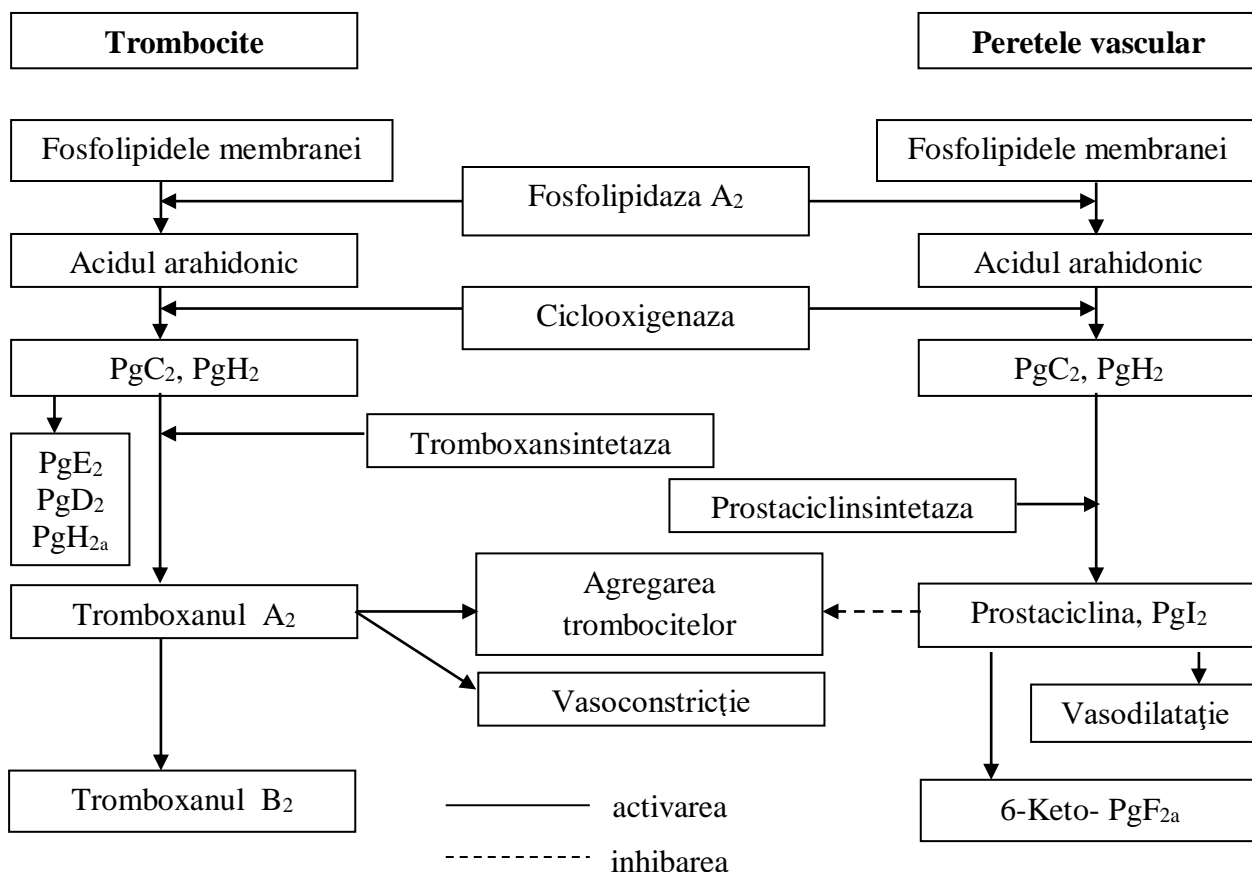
Trombocite

Peretele vascular

Fosfolipidele membranei

Fosfolipidele membranei

Fosfolipidaza $A_2$

Acidul arahidonic

Acidul arahidonic

Ciclooxigenaza

$PgC_2$, $PgH_2$

$PgC_2$, $PgH_2$

$PgE_2$
$PgD_2$
$PgH_{2a}$

Tromboxansintetaza

Prostaciclinsintetaza

Tromboxanul $A_2$

Agregarea trombocitelor

Prostaciclina, $PgI_2$

Vasoconstricţie

Vasodilataţie

Tromboxanul $B_2$

activarea

inhibarea

6-Keto- $PgF_{2a}$